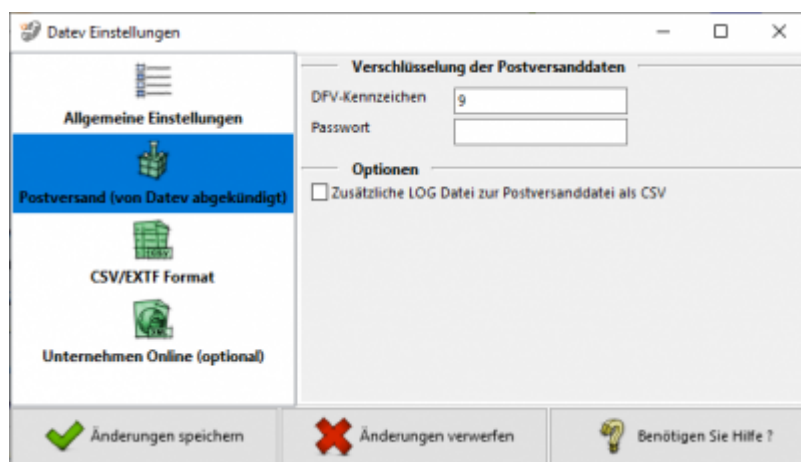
Datev Einstellungen

Allgemeine Einstellungen

Postversand (von Datev abgekündigt)

CSV/EXTF Format

Unternehmen Online (optional)

Verschlüsselung der Postversanddaten

DFV-Kennzeichen 9

Passwort

Optionen

Zusätzliche LOG Datei zur Postversanddatei als CSV

Änderungen speichern

Änderungen verwerfen

Benötigen Sie Hilfe ?